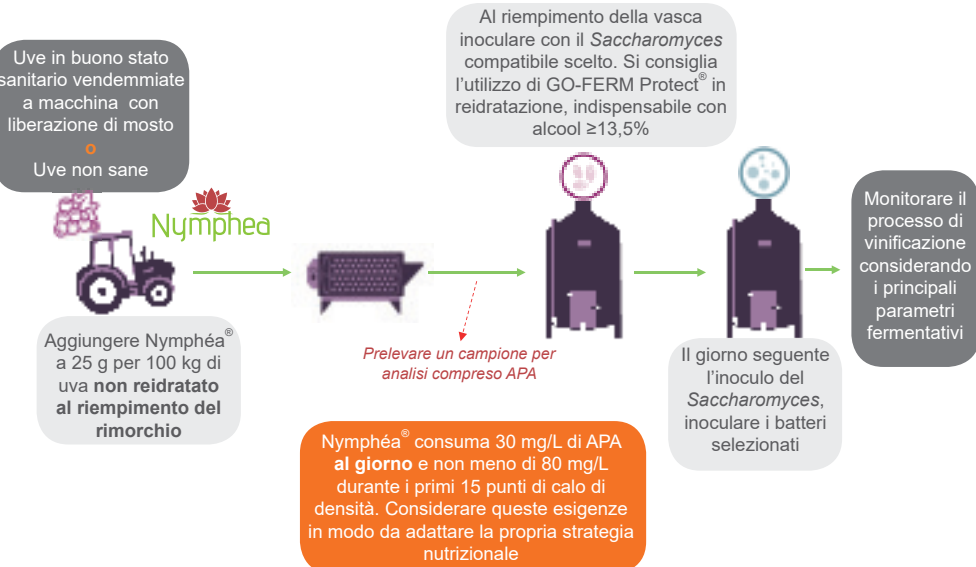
Uve in buono stato sanitario vendemmiate a macchina con liberazione di mosto
o
Uve non sane

Nymphea

Aggiungere Nymphéa® a 25 g per 100 kg di uva **non reidratato al riempimento del rimorchio**

Prelevare un campione per analisi compreso APA

Al riempimento della vasca inoculare con il *Saccharomyces* compatibile scelto. Si consiglia l'utilizzo di GO-FERM Protect® in reidratazione, indispensabile con alcool ≥13,5%

Il giorno seguente l'inoculo del *Saccharomyces*, inoculare i batteri selezionati

Monitorare il processo di vinificazione considerando i principali parametri fermentativi

Nymphéa® consuma 30 mg/L di APA **al giorno** e non meno di 80 mg/L durante i primi 15 punti di calo di densità. Considerare queste esigenze in modo da adattare la propria strategia nutrizionale